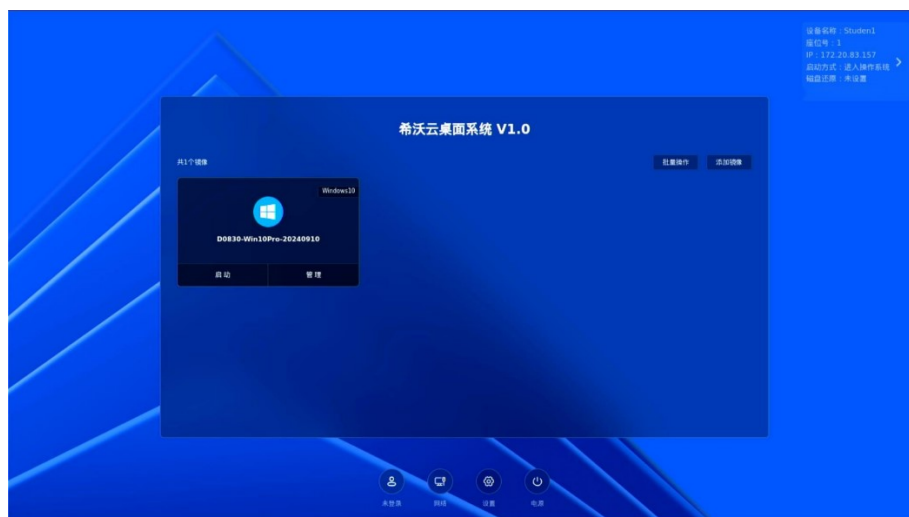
设备名称：Studen1
座位号：1
IP：172.20.83.157
启动方式：进入操作系统
磁盘还原：未设置

希沃云桌面系统 V1.0

共1个镜像

批量操作 添加镜像

Windows10

D0830-Win10Pro-20240910

启动 管理

未登录 网络 设置 电源